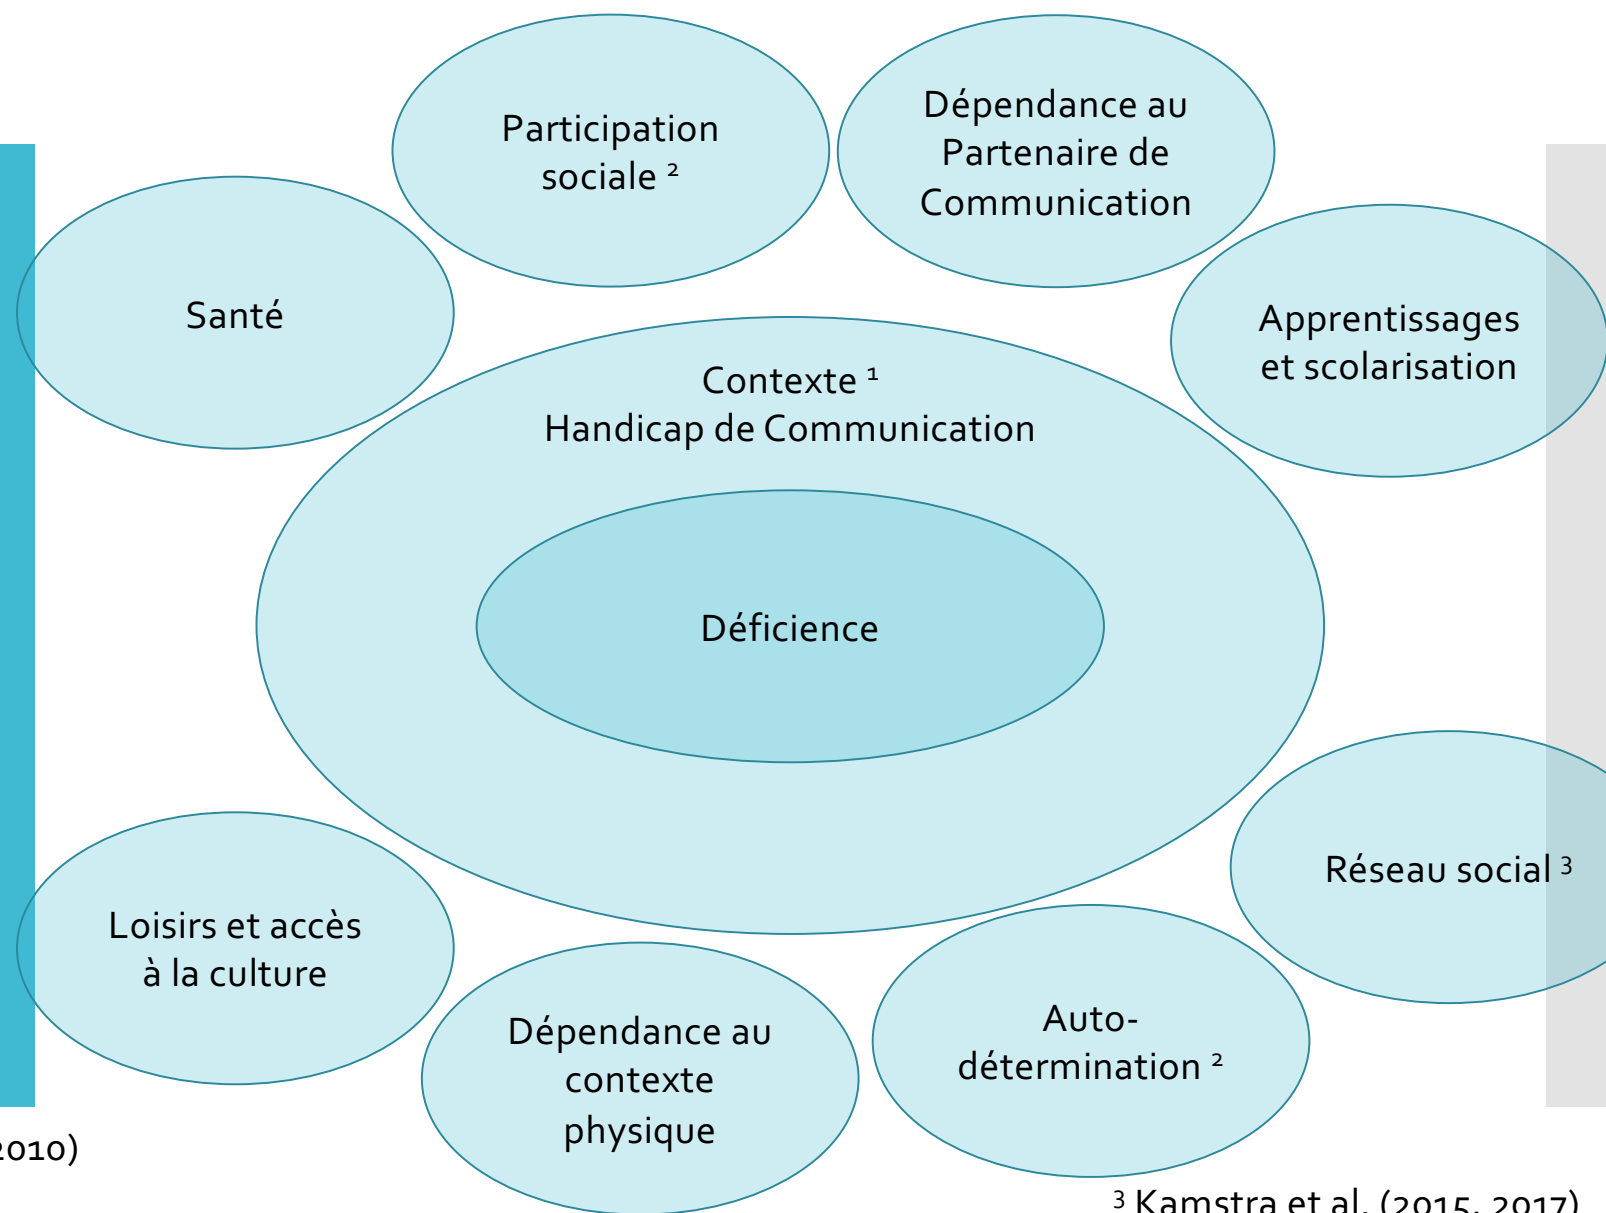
Participation sociale ²

Dépendance au Partenaire de Communication

Santé

Apprentissages et scolarisation

Contexte ¹
Handicap de Communication

Déficience

Réseau social ³

Loisirs et accès à la culture

Dépendance au contexte physique

Auto-détermination ²

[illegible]010)

³ Kamstra et al. (2015, 2017)